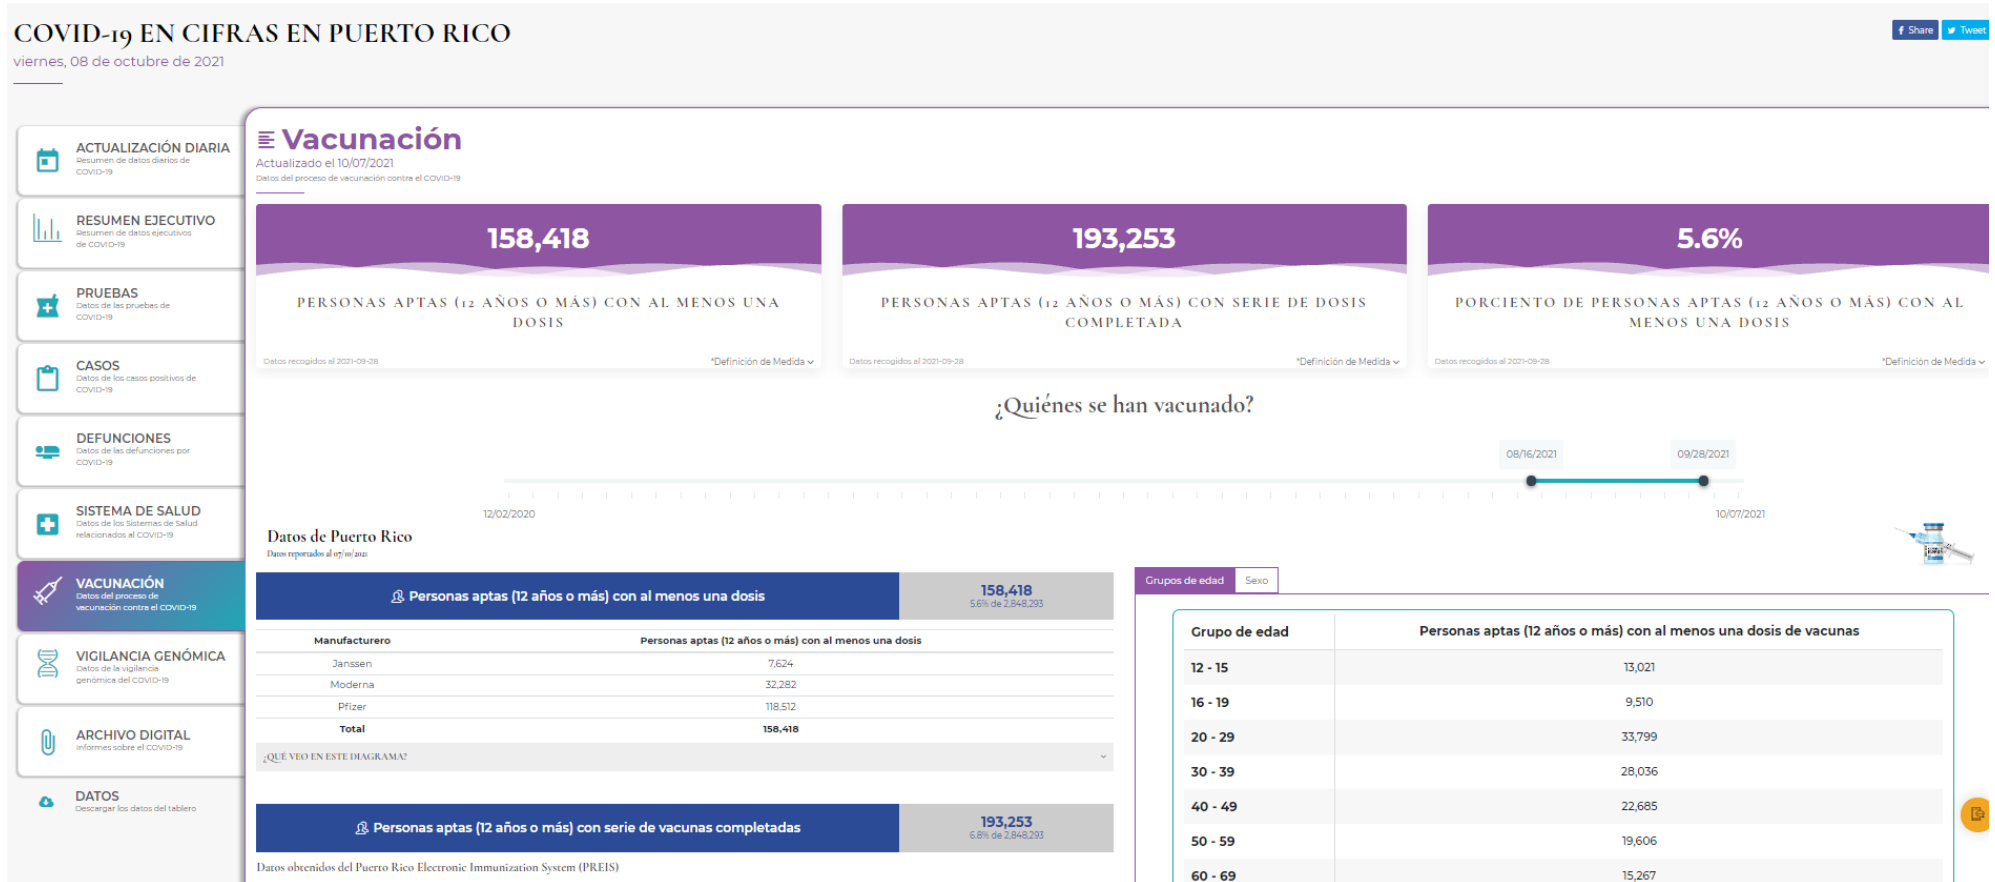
COVID-19 EN CIFRAS EN PUERTO RICO
viernes, 08 de octubre de 2021

Share Tweet

ACTUALIZACIÓN DIARIA
Resumen de datos diarios de COVID-19

RESUMEN EJECUTIVO
Resumen de datos ejecutivos de COVID-19

PRUEBAS
Datos de las pruebas de COVID-19

CASOS
Datos de los casos positivos de COVID-19

DEFUNCIONES
Datos de las defunciones por COVID-19

SISTEMA DE SALUD
Datos de los Sistemas de Salud relacionados al COVID-19

VACUNACIÓN
Datos del proceso de vacunación contra el COVID-19

VIGILANCIA GENÓMICA
Datos de la vigilancia genómica del COVID-19

ARCHIVO DIGITAL
Informes sobre el COVID-19

DATOS
Descargar los datos del tablero

Vacunación
Actualizado el 10/07/2021
Datos del proceso de vacunación contra el COVID-19

158,418
PERSONAS APTAS (12 AÑOS O MÁS) CON AL MENOS UNA DOSIS
Datos recogidos al 2021-09-28 *Definición de Medida

193,253
PERSONAS APTAS (12 AÑOS O MÁS) CON SERIE DE DOSIS COMPLETADA
Datos recogidos al 2021-09-28 *Definición de Medida

5.6%
PORCIENTO DE PERSONAS APTAS (12 AÑOS O MÁS) CON AL MENOS UNA DOSIS
Datos recogidos al 2021-09-28 *Definición de Medida

¿Quiénes se han vacunado?

08/16/2021 09/28/2021
12/02/2020 10/07/2021

Datos de Puerto Rico
Datos reportados al 07/10/2021

Personas aptas (12 años o más) con al menos una dosis
158,418
5.6% de 2,848,293

| Manufacturero | Personas aptas (12 años o más) con al menos una dosis |
|---|---|
| Janssen | 7,624 |
| Moderna | 32,282 |
| Pfizer | 118,512 |
| Total | 158,418 |

¿QUÉ VEO EN ESTE DIAGRAMA?

Personas aptas (12 años o más) con serie de vacunas completadas
193,253
6.8% de 2,848,293

Datos obtenidos del Puerto Rico Electronic Immunization System (PREIS)

Grupos de edad Sexo

| Grupo de edad | Personas aptas (12 años o más) con al menos una dosis de vacunas |
|---|---|
| 12 - 15 | 13,021 |
| 16 - 19 | 9,510 |
| 20 - 29 | 33,799 |
| 30 - 39 | 28,036 |
| 40 - 49 | 22,685 |
| 50 - 59 | 19,606 |
| 60 - 69 | 15,267 |